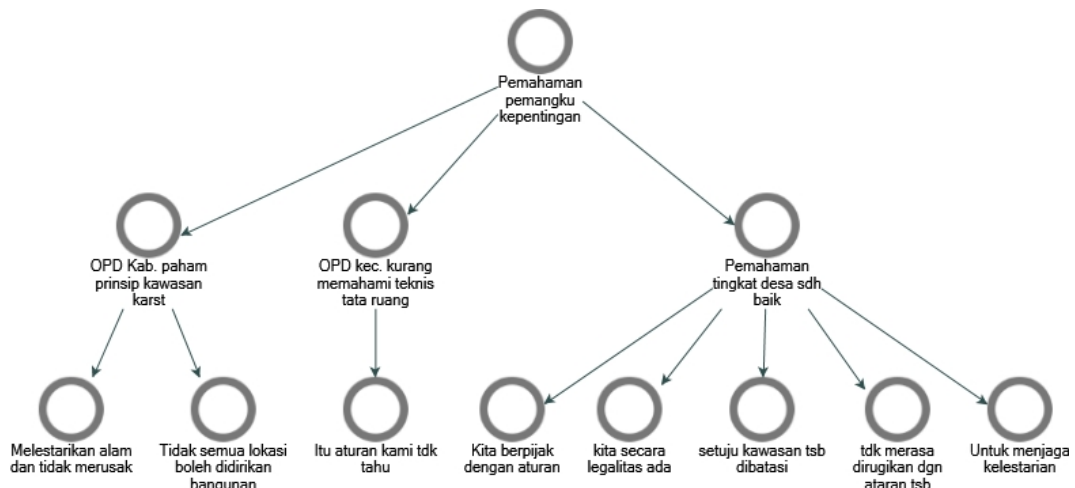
Pemahaman pemangku kepentingan

OPD Kab. paham prinsip kawasan karst

OPD kec. kurang memahami teknis tata ruang

Pemahaman tingkat desa sdh baik

Melestarikan alam dan tidak merusak

Tidak semua lokasi boleh didirikan bangunan

Itu aturan kami tdk tahu

Kita berpijak dengan aturan

kita secara legalitas ada

setuju kawasan tsb dibatasi

tdk merasa dirugikan dgn aturan tsb

Untuk menjaga kelestarian